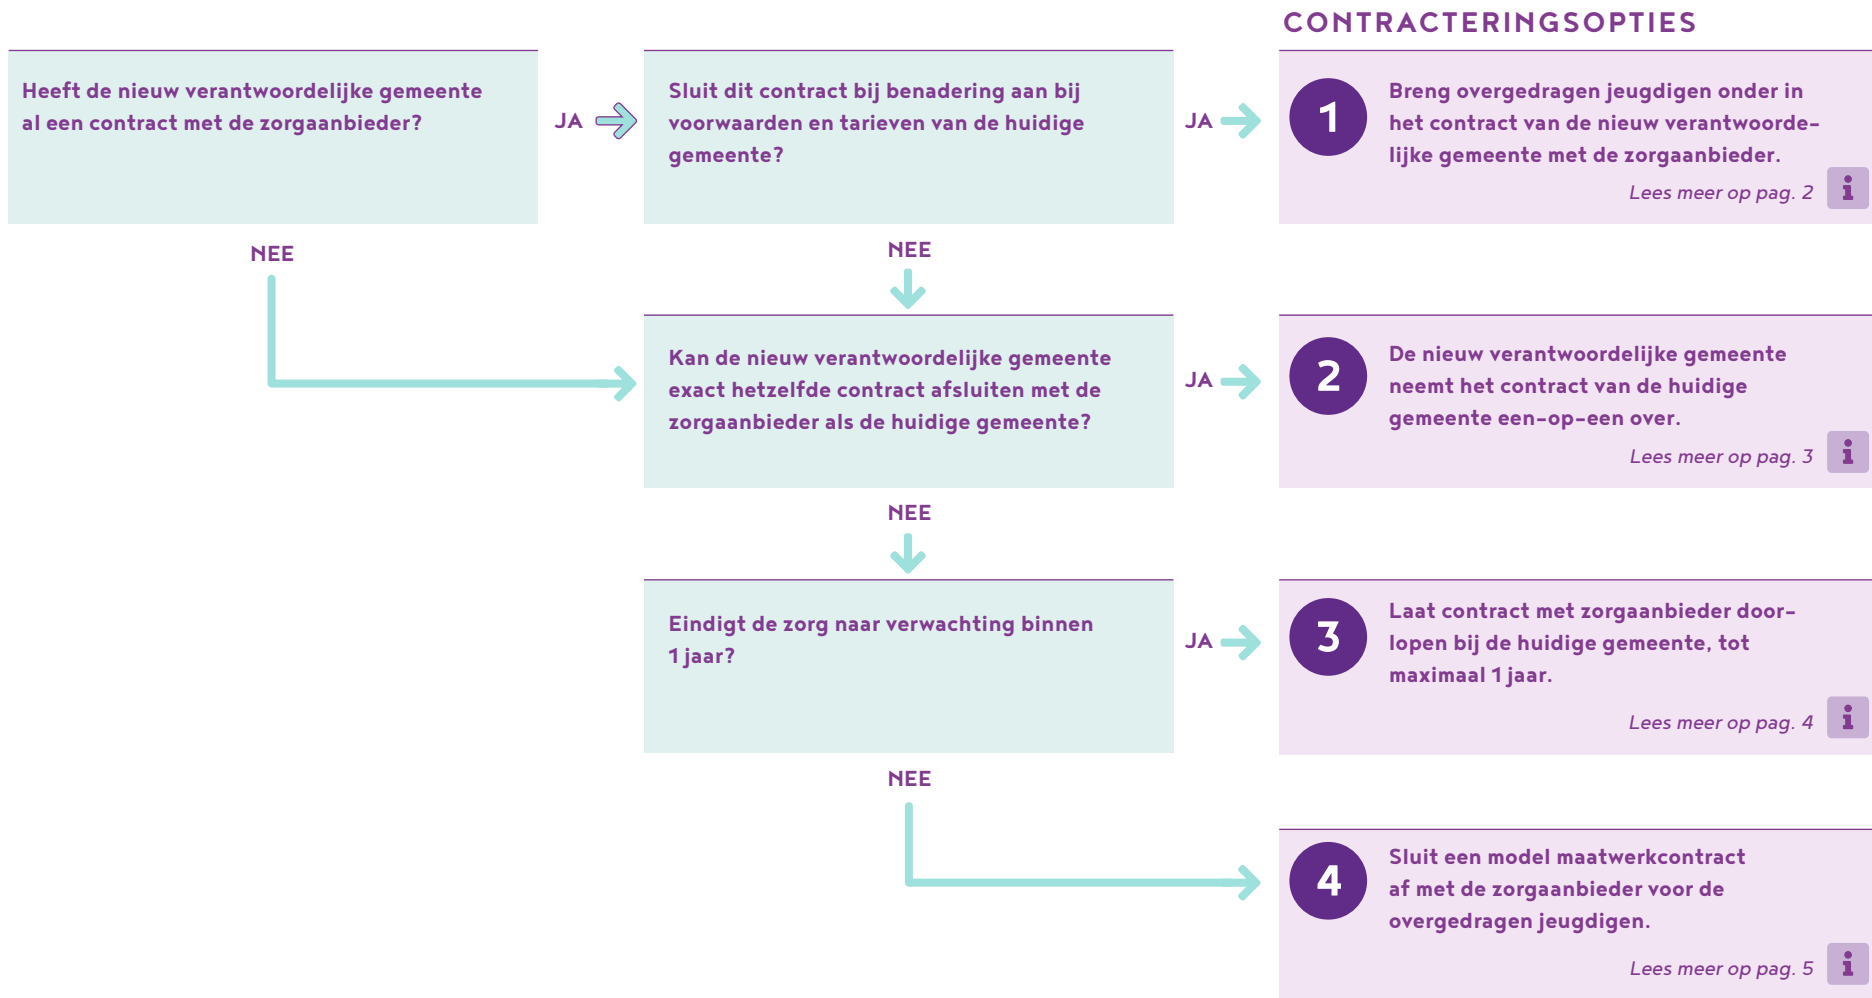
CONTRACTERINGSOPTIES

Heeft de nieuw verantwoordelijke gemeente al een contract met de zorgaanbieder?

JA

Sluit dit contract bij benadering aan bij voorwaarden en tarieven van de huidige gemeente?

JA

1

Breng overgedragen jeugdigen onder in het contract van de nieuw verantwoordelijke gemeente met de zorgaanbieder.

Lees meer op pag. 2

i

NEE

NEE

Kan de nieuw verantwoordelijke gemeente exact hetzelfde contract afsluiten met de zorgaanbieder als de huidige gemeente?

JA

2

De nieuw verantwoordelijke gemeente neemt het contract van de huidige gemeente een-op-een over.

Lees meer op pag. 3

i

NEE

Eindigt de zorg naar verwachting binnen 1 jaar?

JA

3

Laat contract met zorgaanbieder doorlopen bij de huidige gemeente, tot maximaal 1 jaar.

Lees meer op pag. 4

i

NEE

4

Sluit een model maatwerkcontract af met de zorgaanbieder voor de overgedragen jeugdigen.

Lees meer op pag. 5

i